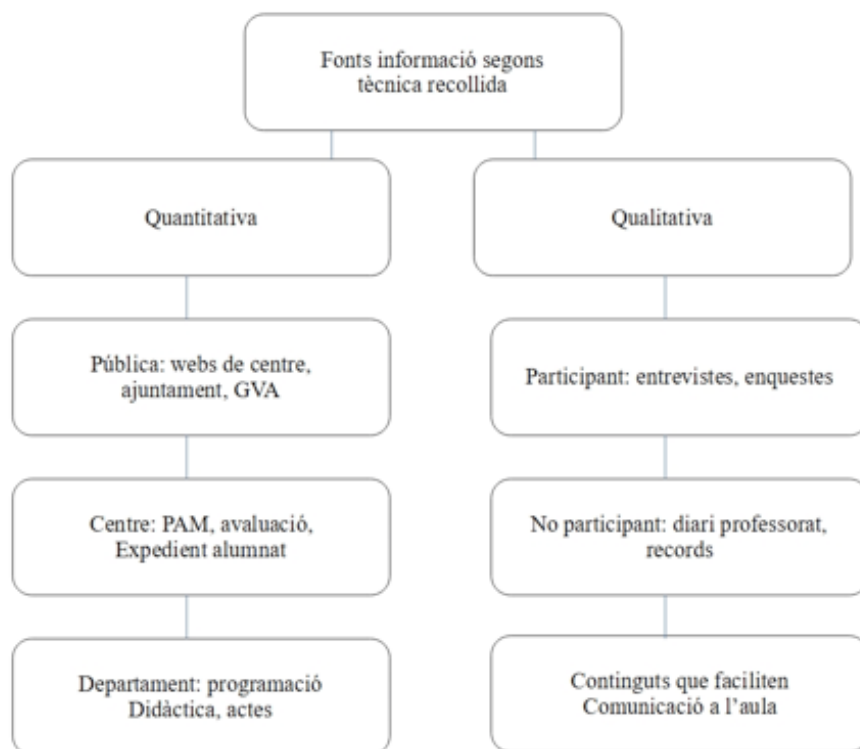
Fonts informació segons tècnica recollida

Quantitativa

Pública: webs de centre, ajuntament, GVA

Centre: PAM, avaluació, Expedient alumnat

Departament: programació Didàctica, actes

Qualitativa

Participant: entrevistes, enquestes

No participant: diari professorat, records

Continguts que faciliten Comunicació a l'aula